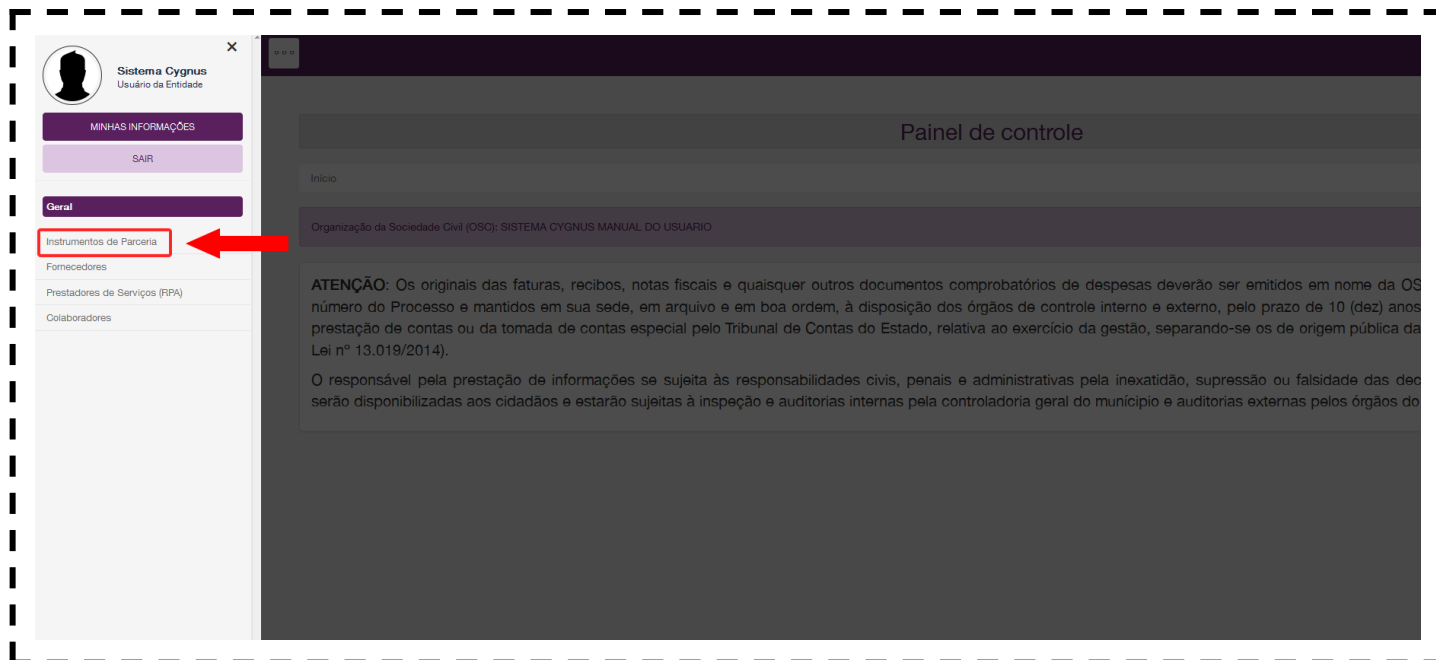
×

Sistema Cygnus
Usuário da Entidade

MINHAS INFORMAÇÕES

SAIR

Geral

Instrumentos de Parceria

Fornecedores

Prestadores de Serviços (RPA)

Colaboradores

Painel de controle

Início

Organização da Sociedade Civil (OSC): SISTEMA CYGNUS MANUAL DO USUARIO

ATENÇÃO: Os originais das faturas, recibos, notas fiscais e quaisquer outros documentos comprobatórios de despesas deverão ser emitidos em nome da OS número do Processo e mantidos em sua sede, em arquivo e em boa ordem, à disposição dos órgãos de controle interno e externo, pelo prazo de 10 (dez) anos prestação de contas ou da tomada de contas especial pelo Tribunal de Contas do Estado, relativa ao exercício da gestão, separando-se os de origem pública da Lei nº 13.019/2014).

O responsável pela prestação de informações se sujeita às responsabilidades civis, penais e administrativas pela inexatidão, supressão ou falsidade das dec serão disponibilizadas aos cidadãos e estarão sujeitas à inspeção e auditorias internas pela controladoria geral do município e auditorias externas pelos órgãos do